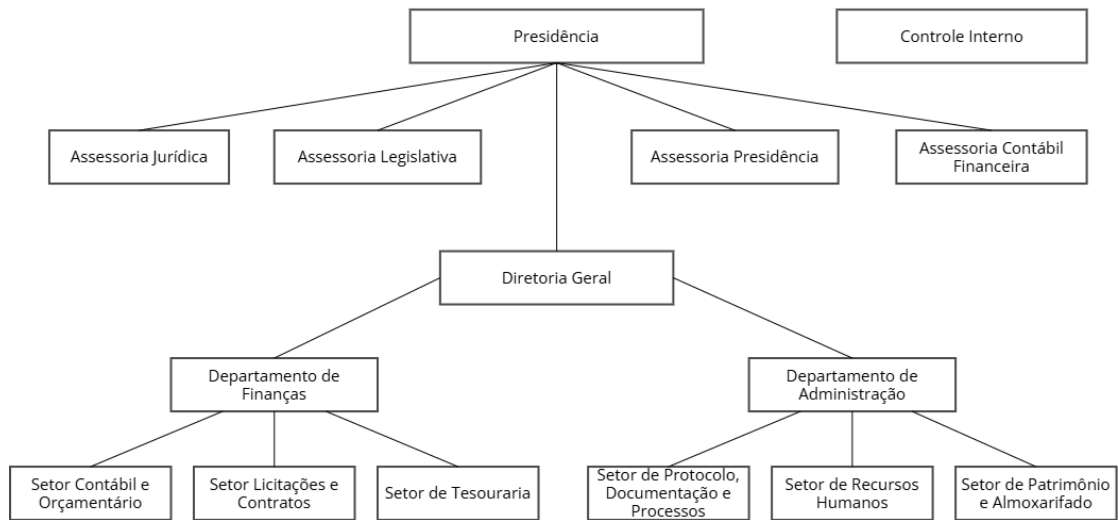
Presidência

Controle Interno

Assessoria Jurídica

Assessoria Legislativa

Assessoria Presidência

Assessoria Contábil Financeira

Diretoria Geral

Departamento de Finanças

Departamento de Administração

Setor Contábil e Orçamentário

Setor Licitações e Contratos

Setor de Tesouraria

Setor de Protocolo, Documentação e Processos

Setor de Recursos Humanos

Setor de Patrimônio e Almoxarifado